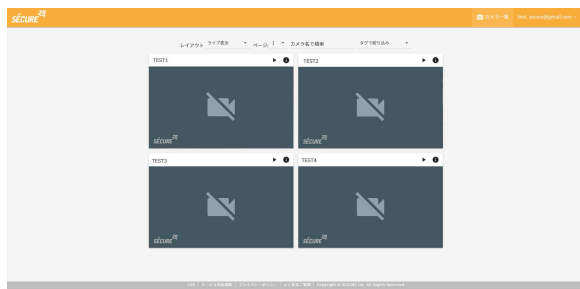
SECURE

カメラ一覧 test_secure@gmail.com

レイアウト ライブ表示 ページ 1 カメラ名で検索 タグで絞り込み

TEST1

SECURE

TEST2

SECURE

TEST3

SECURE

TEST4

SECURE

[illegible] | サービス利用規約 | プライバシーポリシー | よくあるご質問 | Copyright © SECURE Inc. All Rights Reserved.